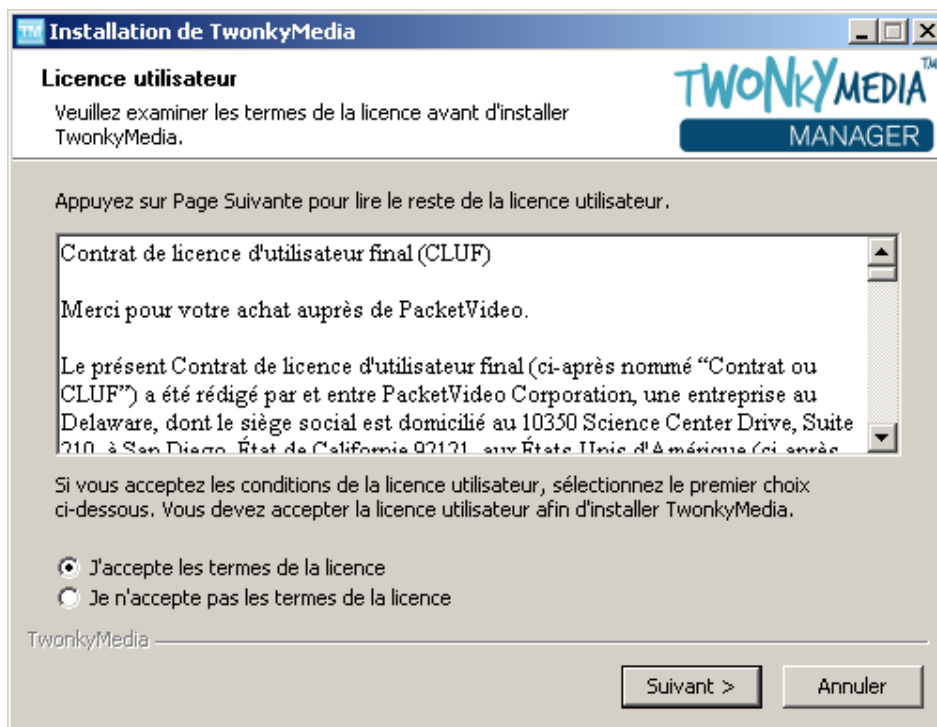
TM Installation de TwonkyMedia

Licence utilisateur

Veuillez examiner les termes de la licence avant d'installer TwonkyMedia.

TWONKYMEDIA TM
MANAGER

Appuyez sur Page Suivante pour lire le reste de la licence utilisateur.

Contrat de licence d'utilisateur final (CLUF)

Merci pour votre achat auprès de PacketVideo.

Le présent Contrat de licence d'utilisateur final (ci-après nommé "Contrat ou CLUF") a été rédigé par et entre PacketVideo Corporation, une entreprise au Delaware, dont le siège social est domicilié au 10350 Science Center Drive, Suite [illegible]

Si vous acceptez les conditions de la licence utilisateur, sélectionnez le premier choix ci-dessous. Vous devez accepter la licence utilisateur afin d'installer TwonkyMedia.

J'accepte les termes de la licence
Je n'accepte pas les termes de la licence

TwonkyMedia

Suivant >
Annuler